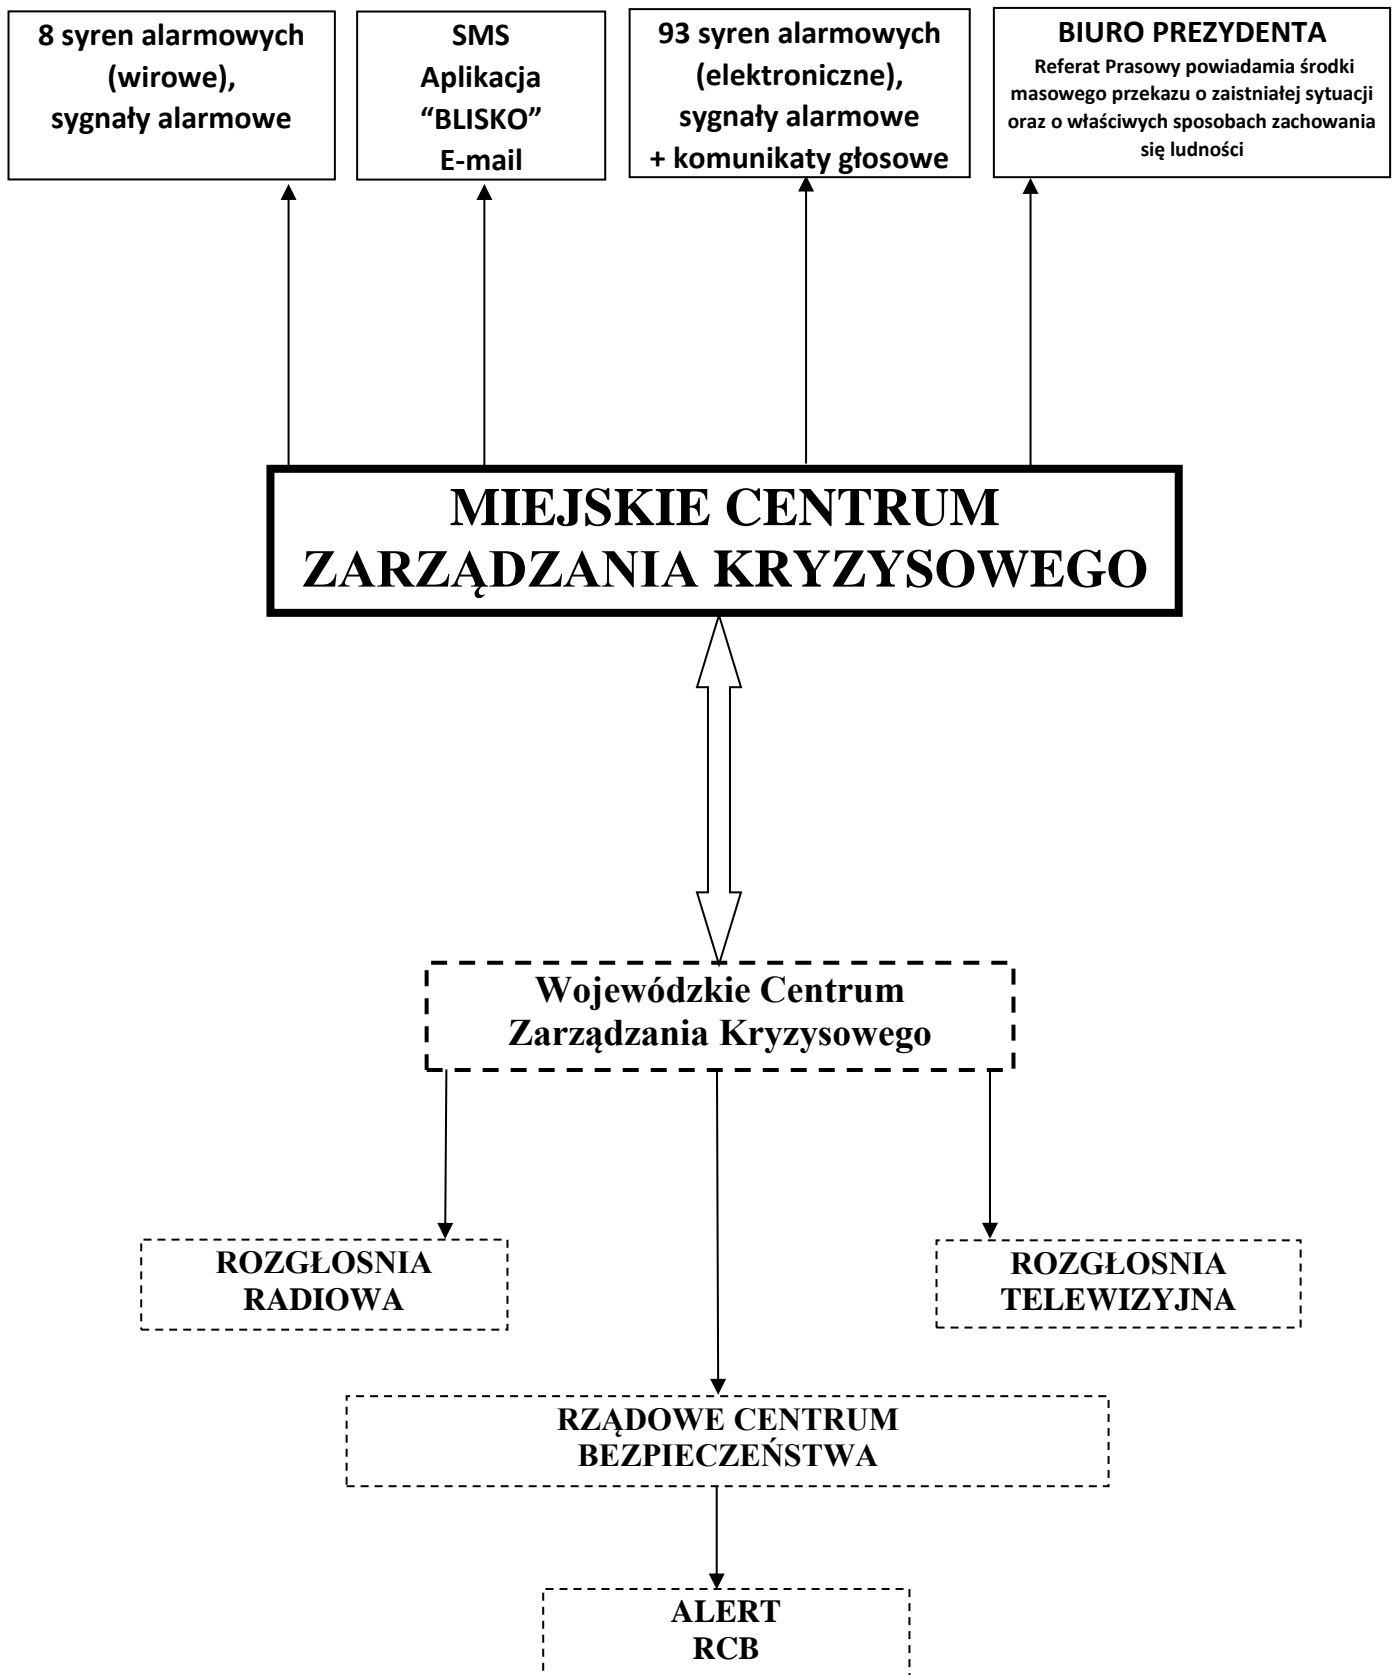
8 syren alarmowych (wirowe), sygnały alarmowe

SMS
Aplikacja
"BLISKO"
E-mail

93 syren alarmowych (elektroniczne), sygnały alarmowe + komunikaty głosowe

BIURO PREZYDENTA
Referat Prasowy powiadamia środki masowego przekazu o zaistniałej sytuacji oraz o właściwych sposobach zachowania się ludności

MIEJSKIE CENTRUM ZARZĄDZANIA KRYZYSOWEGO

Wojewódzkie Centrum Zarządzania Kryzysowego

ROZGŁOSNIA RADIOWA

ROZGŁOSNIA TELEWIZYJNA

RZĄDOWE CENTRUM BEZPIECZEŃSTWA

ALERT
RCB